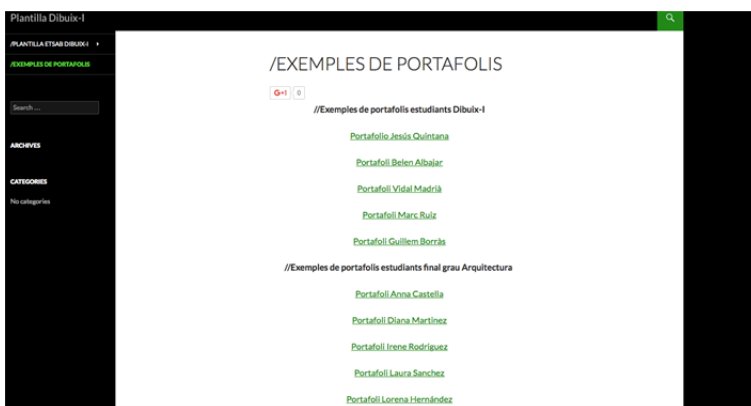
Plantilla Dibuix-I

/PLANTILLA ETSAB DIBUIX-I

/EXEMPLES DE PORTAFOLIS

Search …

ARCHIVES

CATEGORIES

No categories

/EXEMPLES DE PORTAFOLIS

G+1 0

//Exemples de portafolis estudiants Dibuix-I

Portafolio Jesús Quintana

Portafoli Belen Albajar

Portafoli Vidal Madrià

Portafoli Marc Ruiz

Portafoli Guillem Borràs

//Exemples de portafolis estudiants final grau Arquitectura

Portafoli Anna Castella

Portafoli Diana Martinez

Portafoli Irene Rodriguez

Portafoli Laura Sanchez

Portafoli Lorena Hernández